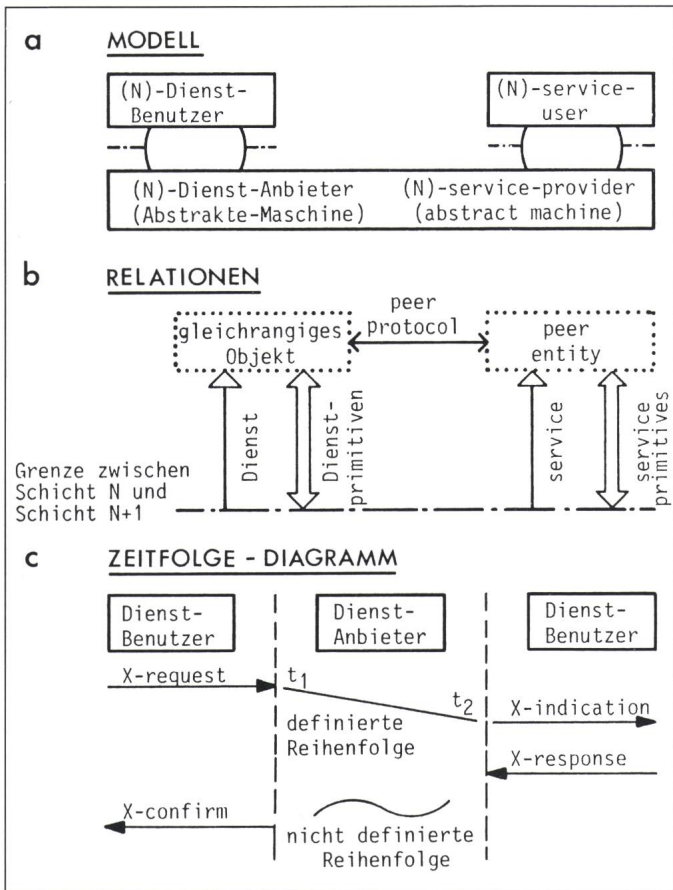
a MODELL

(N)-Dienst-Benutzer

(N)-service-user

(N)-Dienst-Anbieter (Abstrakte-Maschine)

(N)-service-provider (abstract machine)

b RELATIONEN

gleichrangiges Objekt

peer protocol

peer entity

Dienst

Dienstprimitiven

service

service primitives

Grenze zwischen Schicht N und Schicht N+1

c ZEITFOLGE - DIAGRAMM

Dienst-Benutzer

Dienst-Anbieter

Dienst-Benutzer

X-request

$t_1$

$t_2$

X-indication

definierte Reihenfolge

X-response

X-confirm

nicht definierte Reihenfolge